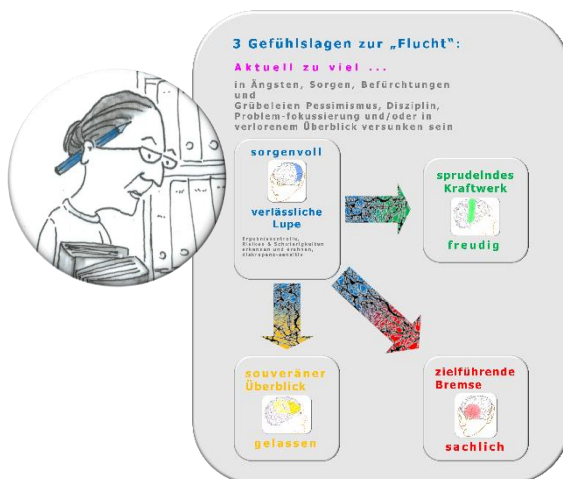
3 Gefühlslagen zur „Flucht":

Aktuell zu viel ...

in Ängsten, Sorgen, Befürchtungen und Grübeleien Pessimismus, Disziplin, Problem-fokussierung und/oder in verlorenem Überblick versunken sein

sorgenvoll

verlässliche Lupe

Ergebniskontrolle, Risiken & Schwierigkeiten erkennen und drehen, risikoaversiv-sensitiv

sprudelndes Kraftwerk

freudig

souveräner Überblick

gelassen

zielführende Bremse

sachlich